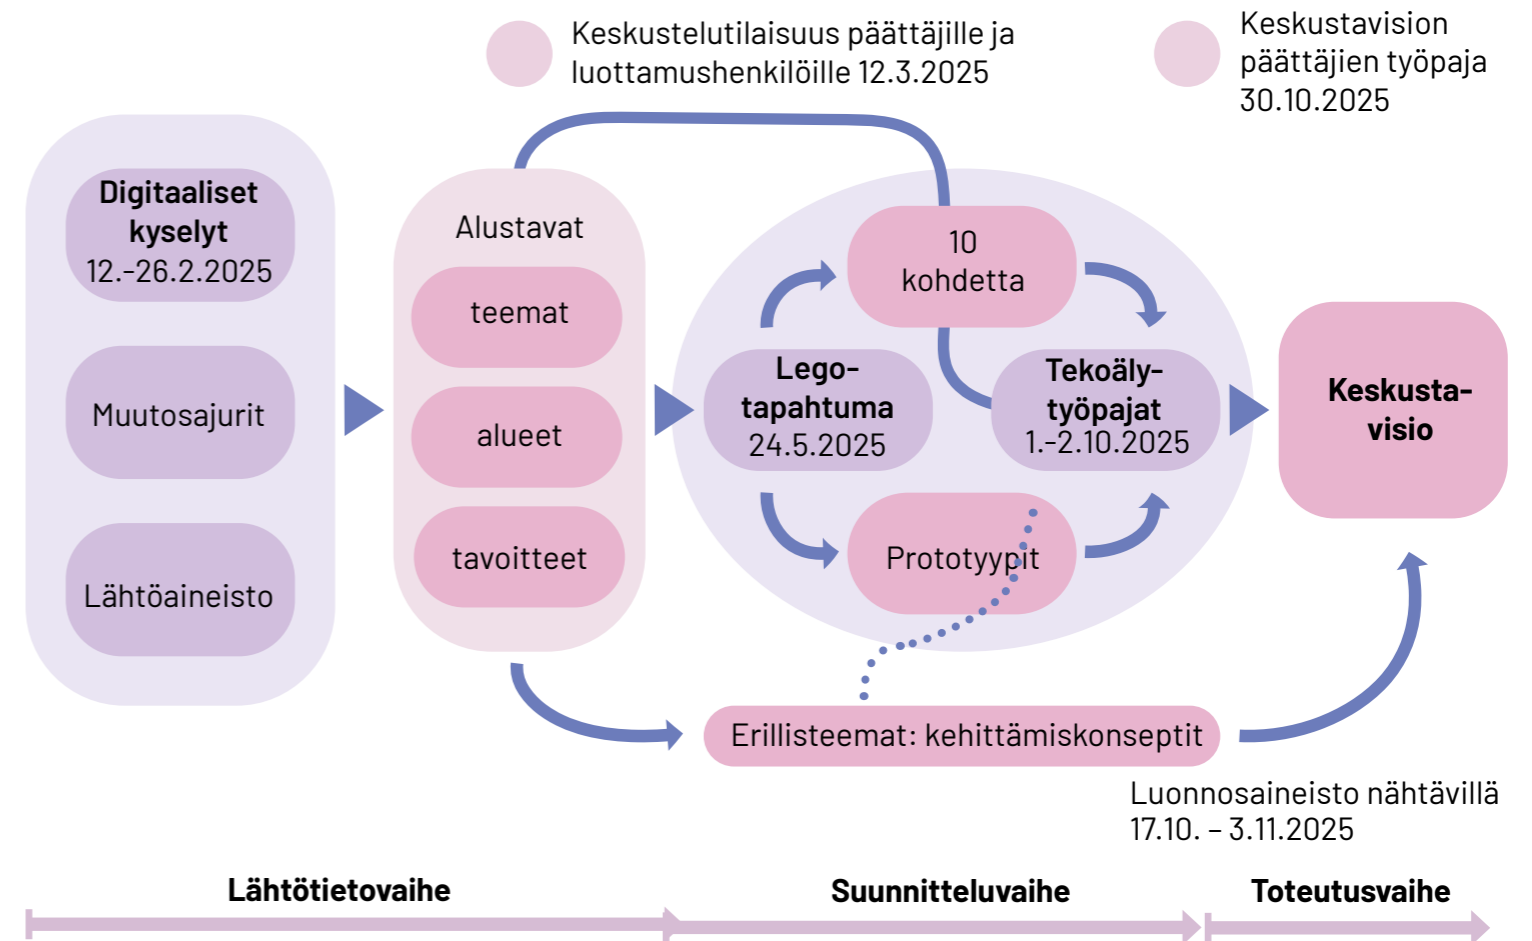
Keskustelutilaisuus päättäjille ja luottamushenkilöille 12.3.2025

Keskustavision päättäjien työpaja 30.10.2025

Digitaaliset kyselyt 12.-26.2.2025

Muutosajurit

Lähtöaineisto

Alustavat

teemat

alueet

tavoitteet

10 kohdetta

Lego-tapahtuma 24.5.2025

Tekoäly-työpajat 1.-2.10.2025

Prototyypit

Keskusta-visio

Erillisteemat: kehittämiskonseptit

Luonnosaineisto nähtävillä 17.10. – 3.11.2025

Lähtötietovaihe

Suunnitteluvaihe

Toteutusvaihe